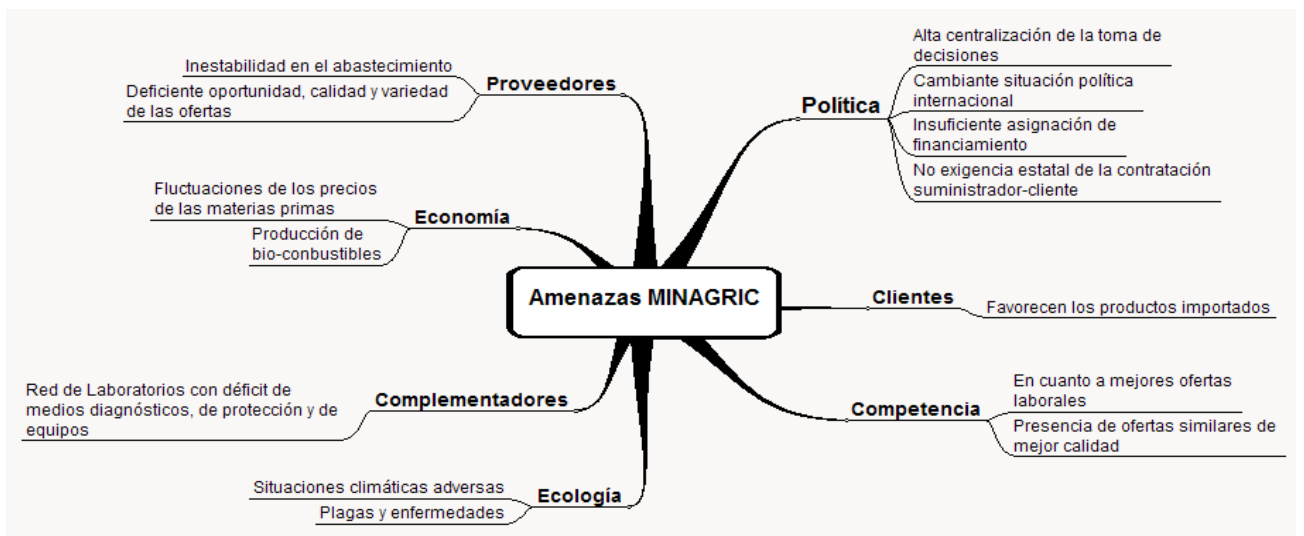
Amenazas MINAGRIC

Proveedores
Inestabilidad en el abastecimiento
Deficiente oportunidad, calidad y variedad de las ofertas

Economía
Fluctuaciones de los precios de las materias primas
Producción de bio-conbustibles

Complementadores
Red de Laboratorios con déficit de medios diagnósticos, de protección y de equipos

Ecología
Situaciones climáticas adversas
Plagas y enfermedades

Política
Alta centralización de la toma de decisiones
Cambiante situación política internacional
Insuficiente asignación de financiamiento
No exigencia estatal de la contratación suministrador-cliente

Clientes
Favorecen los productos importados

Competencia
En cuanto a mejores ofertas laborales
Presencia de ofertas similares de mejor calidad